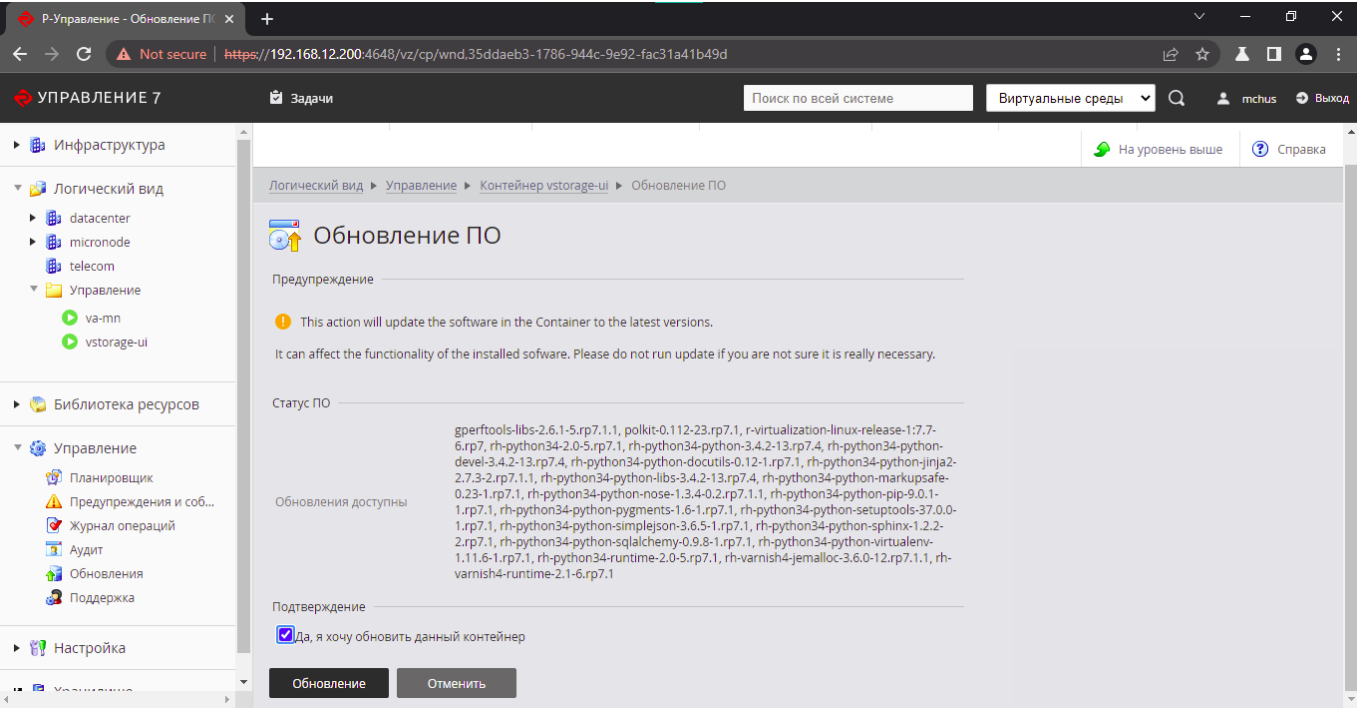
Р-Управление - Обновление ПС ×

Not secure | https://192.168.12.200:4648/vz/cp/wnd.35ddaeb3-1786-944c-9e92-fac31a41b49d

УПРАВЛЕНИЕ 7

Задачи

Поиск по всей системе

Виртуальные среды

mchus

Выход

Инфраструктура

Логический вид

datacenter

micronode

telecom

Управление

va-mn

vstorage-ui

Библиотека ресурсов

Управление

Планировщик

Предупреждения и соб...

Журнал операций

Аудит

Обновления

Поддержка

Настройка

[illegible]

На уровень выше

Справка

Логический вид ▸ Управление ▸ Контейнер vstorage-ui ▸ Обновление ПО

Обновление ПО

Предупреждение

This action will update the software in the Container to the latest versions.

It can affect the functionality of the installed sofware. Please do not run update if you are not sure it is really necessary.

Статус ПО

Обновления доступны

gperftools-libs-2.6.1-5.rp7.1.1, polkit-0.112-23.rp7.1, r-virtualization-linux-release-1:7.7-6.rp7, rh-python34-2.0-5.rp7.1, rh-python34-python-3.4.2-13.rp7.4, rh-python34-python-devel-3.4.2-13.rp7.4, rh-python34-python-docutils-0.12-1.rp7.1, rh-python34-python-jinja2-2.7.3-2.rp7.1.1, rh-python34-python-libs-3.4.2-13.rp7.4, rh-python34-python-markupsafe-0.23-1.rp7.1, rh-python34-python-nose-1.3.4-0.2.rp7.1.1, rh-python34-python-pip-9.0.1-1.rp7.1, rh-python34-python-pygments-1.6-1.rp7.1, rh-python34-python-setuptools-37.0.0-1.rp7.1, rh-python34-python-simplejson-3.6.5-1.rp7.1, rh-python34-python-sphinx-1.2.2-2.rp7.1, rh-python34-python-sqlalchemy-0.9.8-1.rp7.1, rh-python34-python-virtualenv-1.11.6-1.rp7.1, rh-python34-runtime-2.0-5.rp7.1, rh-varnish4-jemalloc-3.6.0-12.rp7.1.1, rh-varnish4-runtime-2.1-6.rp7.1

Подтверждение

Да, я хочу обновить данный контейнер

Обновление

Отменить